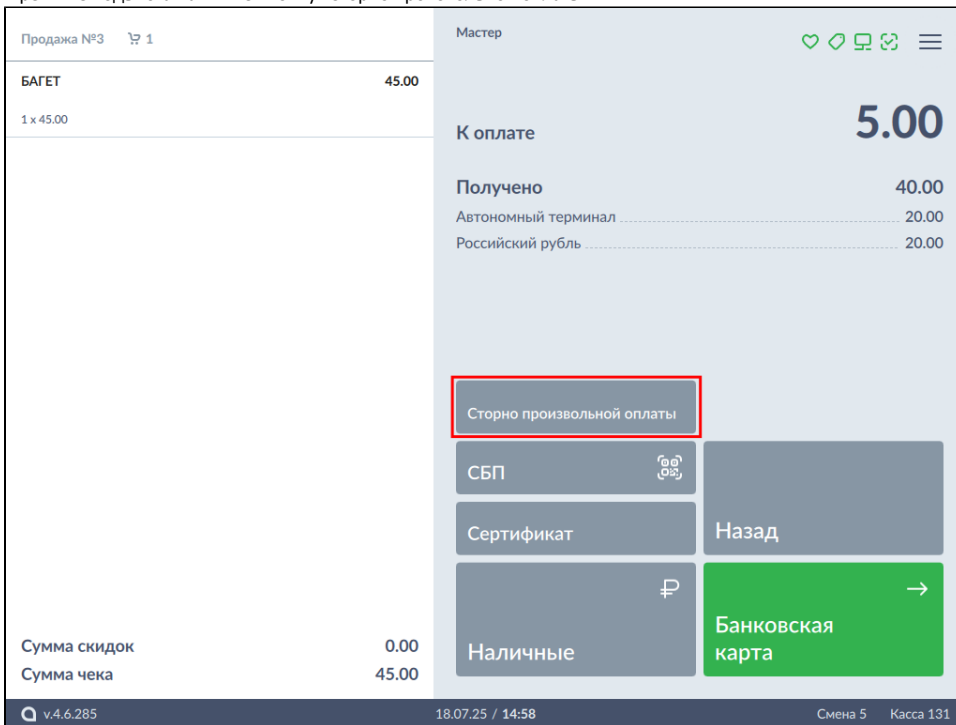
Продажа №3 1

БАГЕТ 45.00

1 x 45.00

Мастер

К оплате 5.00

Получено 40.00

Автономный терминал 20.00

Российский рубль 20.00

Сторно произвольной оплаты

СБП

Сертификат

Назад

₽

Наличные

→

Банковская карта

Сумма скидок 0.00

Сумма чека 45.00

v.4.6.285

18.07.25 / 14:58

Смена 5 Касса 131